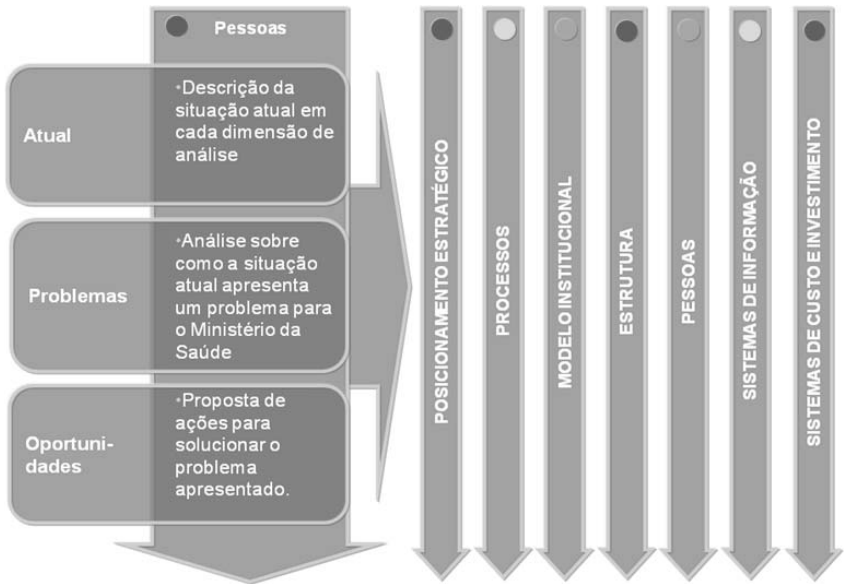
Pessoas

Atual

•Descrição da situação atual em cada dimensão de análise

Problemas

•Análise sobre como a situação atual apresenta um problema para o Ministério da Saúde

Oportuni-dades

•Proposta de ações para solucionar o problema apresentado.

POSICIONAMENTO ESTRATÉGICO

PROCESSOS

MODELO INSTITUCIONAL

ESTRUTURA

PESSOAS

SISTEMAS DE INFORMAÇÃO

SISTEMAS DE CUSTO E INVESTIMENTO